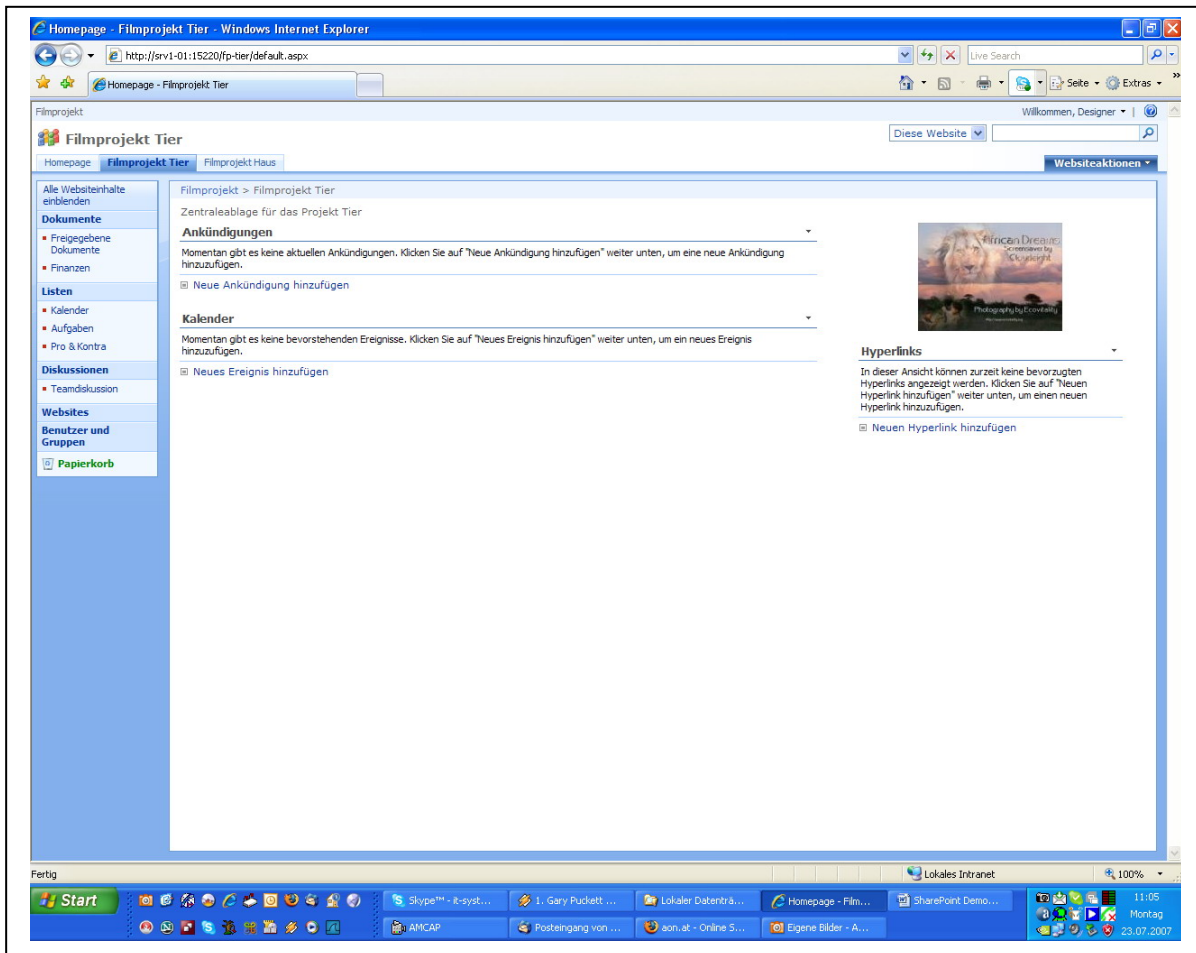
Homepage - Filmprojekt Tier - Windows Internet Explorer

http://srv1-01:15220/fp-tier/default.aspx

Live Search

Homepage - Filmprojekt Tier

Seite ▾ Extras ▾

Filmprojekt

Willkommen, Designer ▾ |

Filmprojekt Tier

Diese Website

Homepage | Filmprojekt Tier | Filmprojekt Haus

Websiteaktionen ▾

Alle Websiteinhalte einblenden

Dokumente

▪ Freigegebene Dokumente
▪ Finanzen

Listen

▪ Kalender
▪ Aufgaben
▪ Pro & Kontra

Diskussionen

▪ Teamdiskussion

Websites

Benutzer und Gruppen

Papierkorb

Filmprojekt > Filmprojekt Tier

Zentraleablage für das Projekt Tier

Ankündigungen

Momentan gibt es keine aktuellen Ankündigungen. Klicken Sie auf "Neue Ankündigung hinzufügen" weiter unten, um eine neue Ankündigung hinzuzufügen.

Neue Ankündigung hinzufügen

Kalender

Momentan gibt es keine bevorstehenden Ereignisse. Klicken Sie auf "Neues Ereignis hinzufügen" weiter unten, um ein neues Ereignis hinzuzufügen.

Neues Ereignis hinzufügen

African Dreams
Screensaver by Cloudeight

Photography by Ecoviality

Hyperlinks

In dieser Ansicht können zurzeit keine bevorzugten Hyperlinks angezeigt werden. Klicken Sie auf "Neuen Hyperlink hinzufügen" weiter unten, um einen neuen Hyperlink hinzuzufügen.

Neuen Hyperlink hinzufügen

Fertig

Lokales Intranet

100%

Start

Skype™ - it-syst...
1. Gary Puckett ...
Lokaler Datenträ...
Homepage - Film...
SharePoint Demo...
AMCAP
Posteingang von ...
aon.at - Online S...
Eigene Bilder - A...

11:05
Montag
23.07.2007